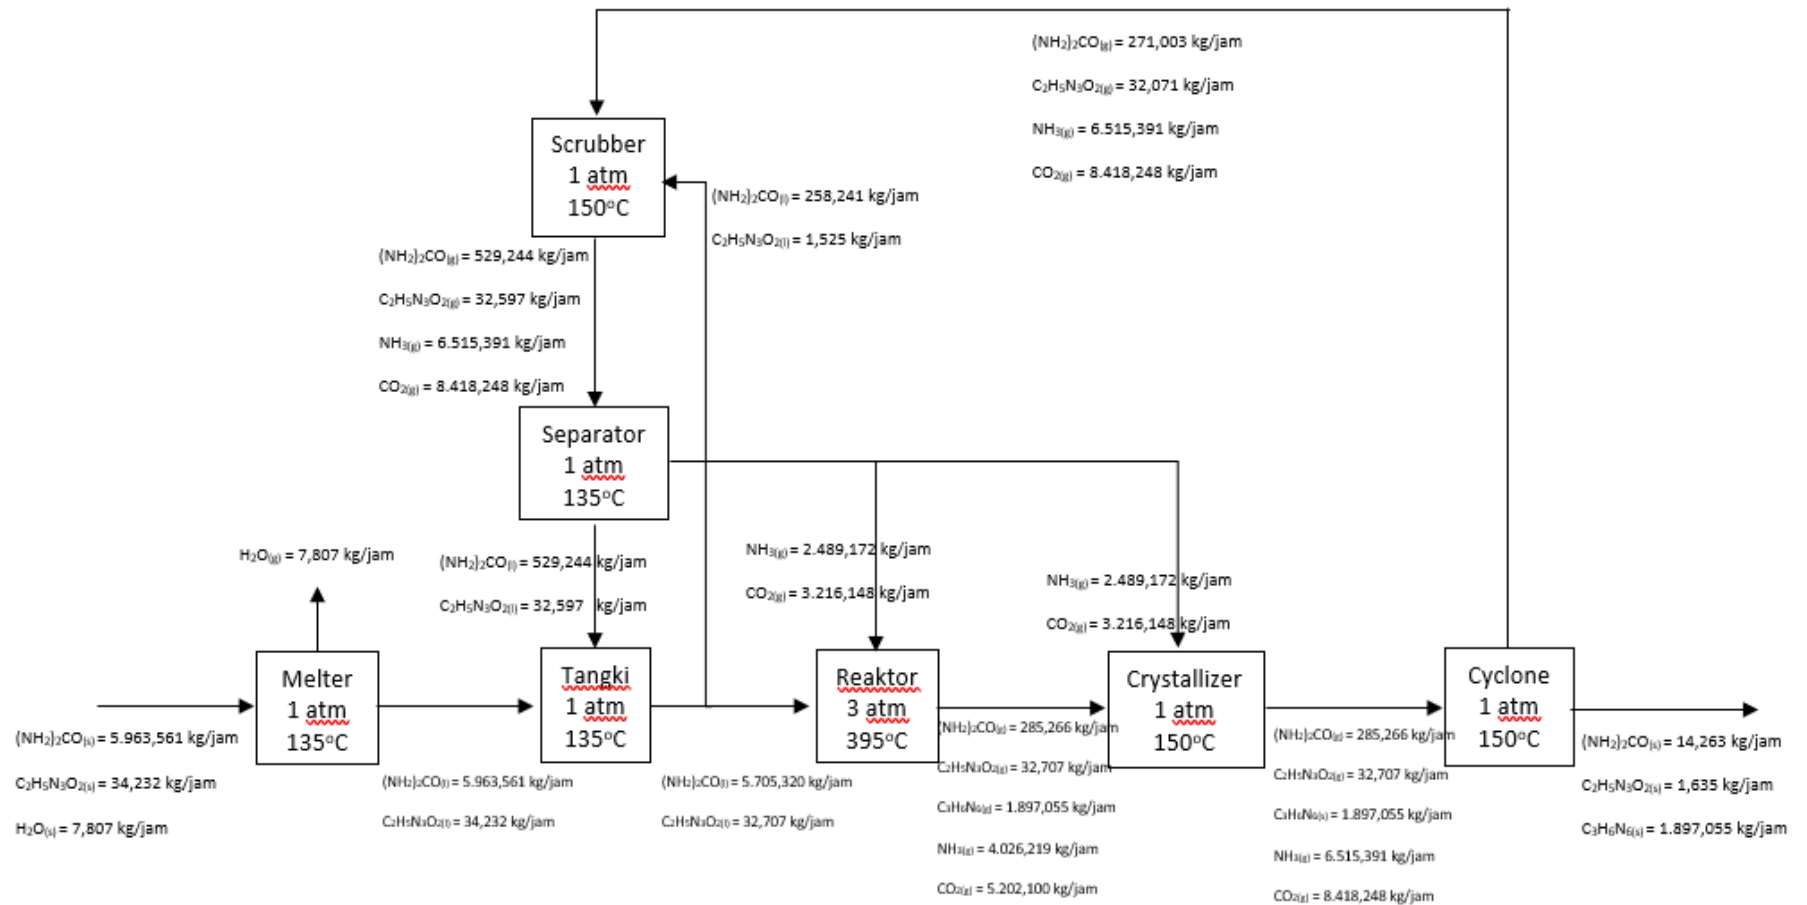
$(NH_2)_2CO_{(g)}$ = 271,003 kg/jam

$C_2H_5N_3O_{2(g)}$ = 32,071 kg/jam

$NH_{3(g)}$ = 6.515,391 kg/jam

$CO_{2(g)}$ = 8.418,248 kg/jam

Scrubber
1 atm
150$^o$C

$(NH_2)_2CO_{(l)}$ = 258,241 kg/jam

$C_2H_5N_3O_{2(l)}$ = 1,525 kg/jam

$(NH_2)_2CO_{(g)}$ = 529,244 kg/jam

$C_2H_5N_3O_{2(g)}$ = 32,597 kg/jam

$NH_{3(g)}$ = 6.515,391 kg/jam

$CO_{2(g)}$ = 8.418,248 kg/jam

Separator
1 atm
135$^o$C

$H_2O_{(g)}$ = 7,807 kg/jam

$(NH_2)_2CO_{(l)}$ = 529,244 kg/jam

$C_2H_5N_3O_{2(l)}$ = 32,597 kg/jam

$NH_{3(g)}$ = 2.489,172 kg/jam

$CO_{2(g)}$ = 3.216,148 kg/jam

$NH_{3(g)}$ = 2.489,172 kg/jam

$CO_{2(g)}$ = 3.216,148 kg/jam

Melter
1 atm
135$^o$C

Tangki
1 atm
135$^o$C

Reaktor
3 atm
395$^o$C

Crystallizer
1 atm
150$^o$C

Cyclone
1 atm
150$^o$C

$(NH_2)_2CO_{(s)}$ = 5.963,561 kg/jam

$C_2H_5N_3O_{2(s)}$ = 34,232 kg/jam

$H_2O_{(s)}$ = 7,807 kg/jam

$(NH_2)_2CO_{(l)}$ = 5.963,561 kg/jam

$C_2H_5N_3O_{2(l)}$ = 34,232 kg/jam

$(NH_2)_2CO_{(l)}$ = 5.705,320 kg/jam

$C_2H_5N_3O_{2(l)}$ = 32,707 kg/jam

$(NH_2)_2CO_{(g)}$ = 285,266 kg/jam

$C_2H_5N_3O_{2(g)}$ = 32,707 kg/jam

$C_3H_6N_{6(g)}$ = 1.897,055 kg/jam

$NH_{3(g)}$ = 4.026,219 kg/jam

$CO_{2(g)}$ = 5.202,100 kg/jam

$(NH_2)_2CO_{(g)}$ = 285,266 kg/jam

$C_2H_5N_3O_{2(g)}$ = 32,707 kg/jam

$C_3H_6N_{6(s)}$ = 1.897,055 kg/jam

$NH_{3(g)}$ = 6.515,391 kg/jam

$CO_{2(g)}$ = 8.418,248 kg/jam

$(NH_2)_2CO_{(s)}$ = 14,263 kg/jam

$C_2H_5N_3O_{2(s)}$ = 1,635 kg/jam

$C_3H_6N_{6(s)}$ = 1.897,055 kg/jam